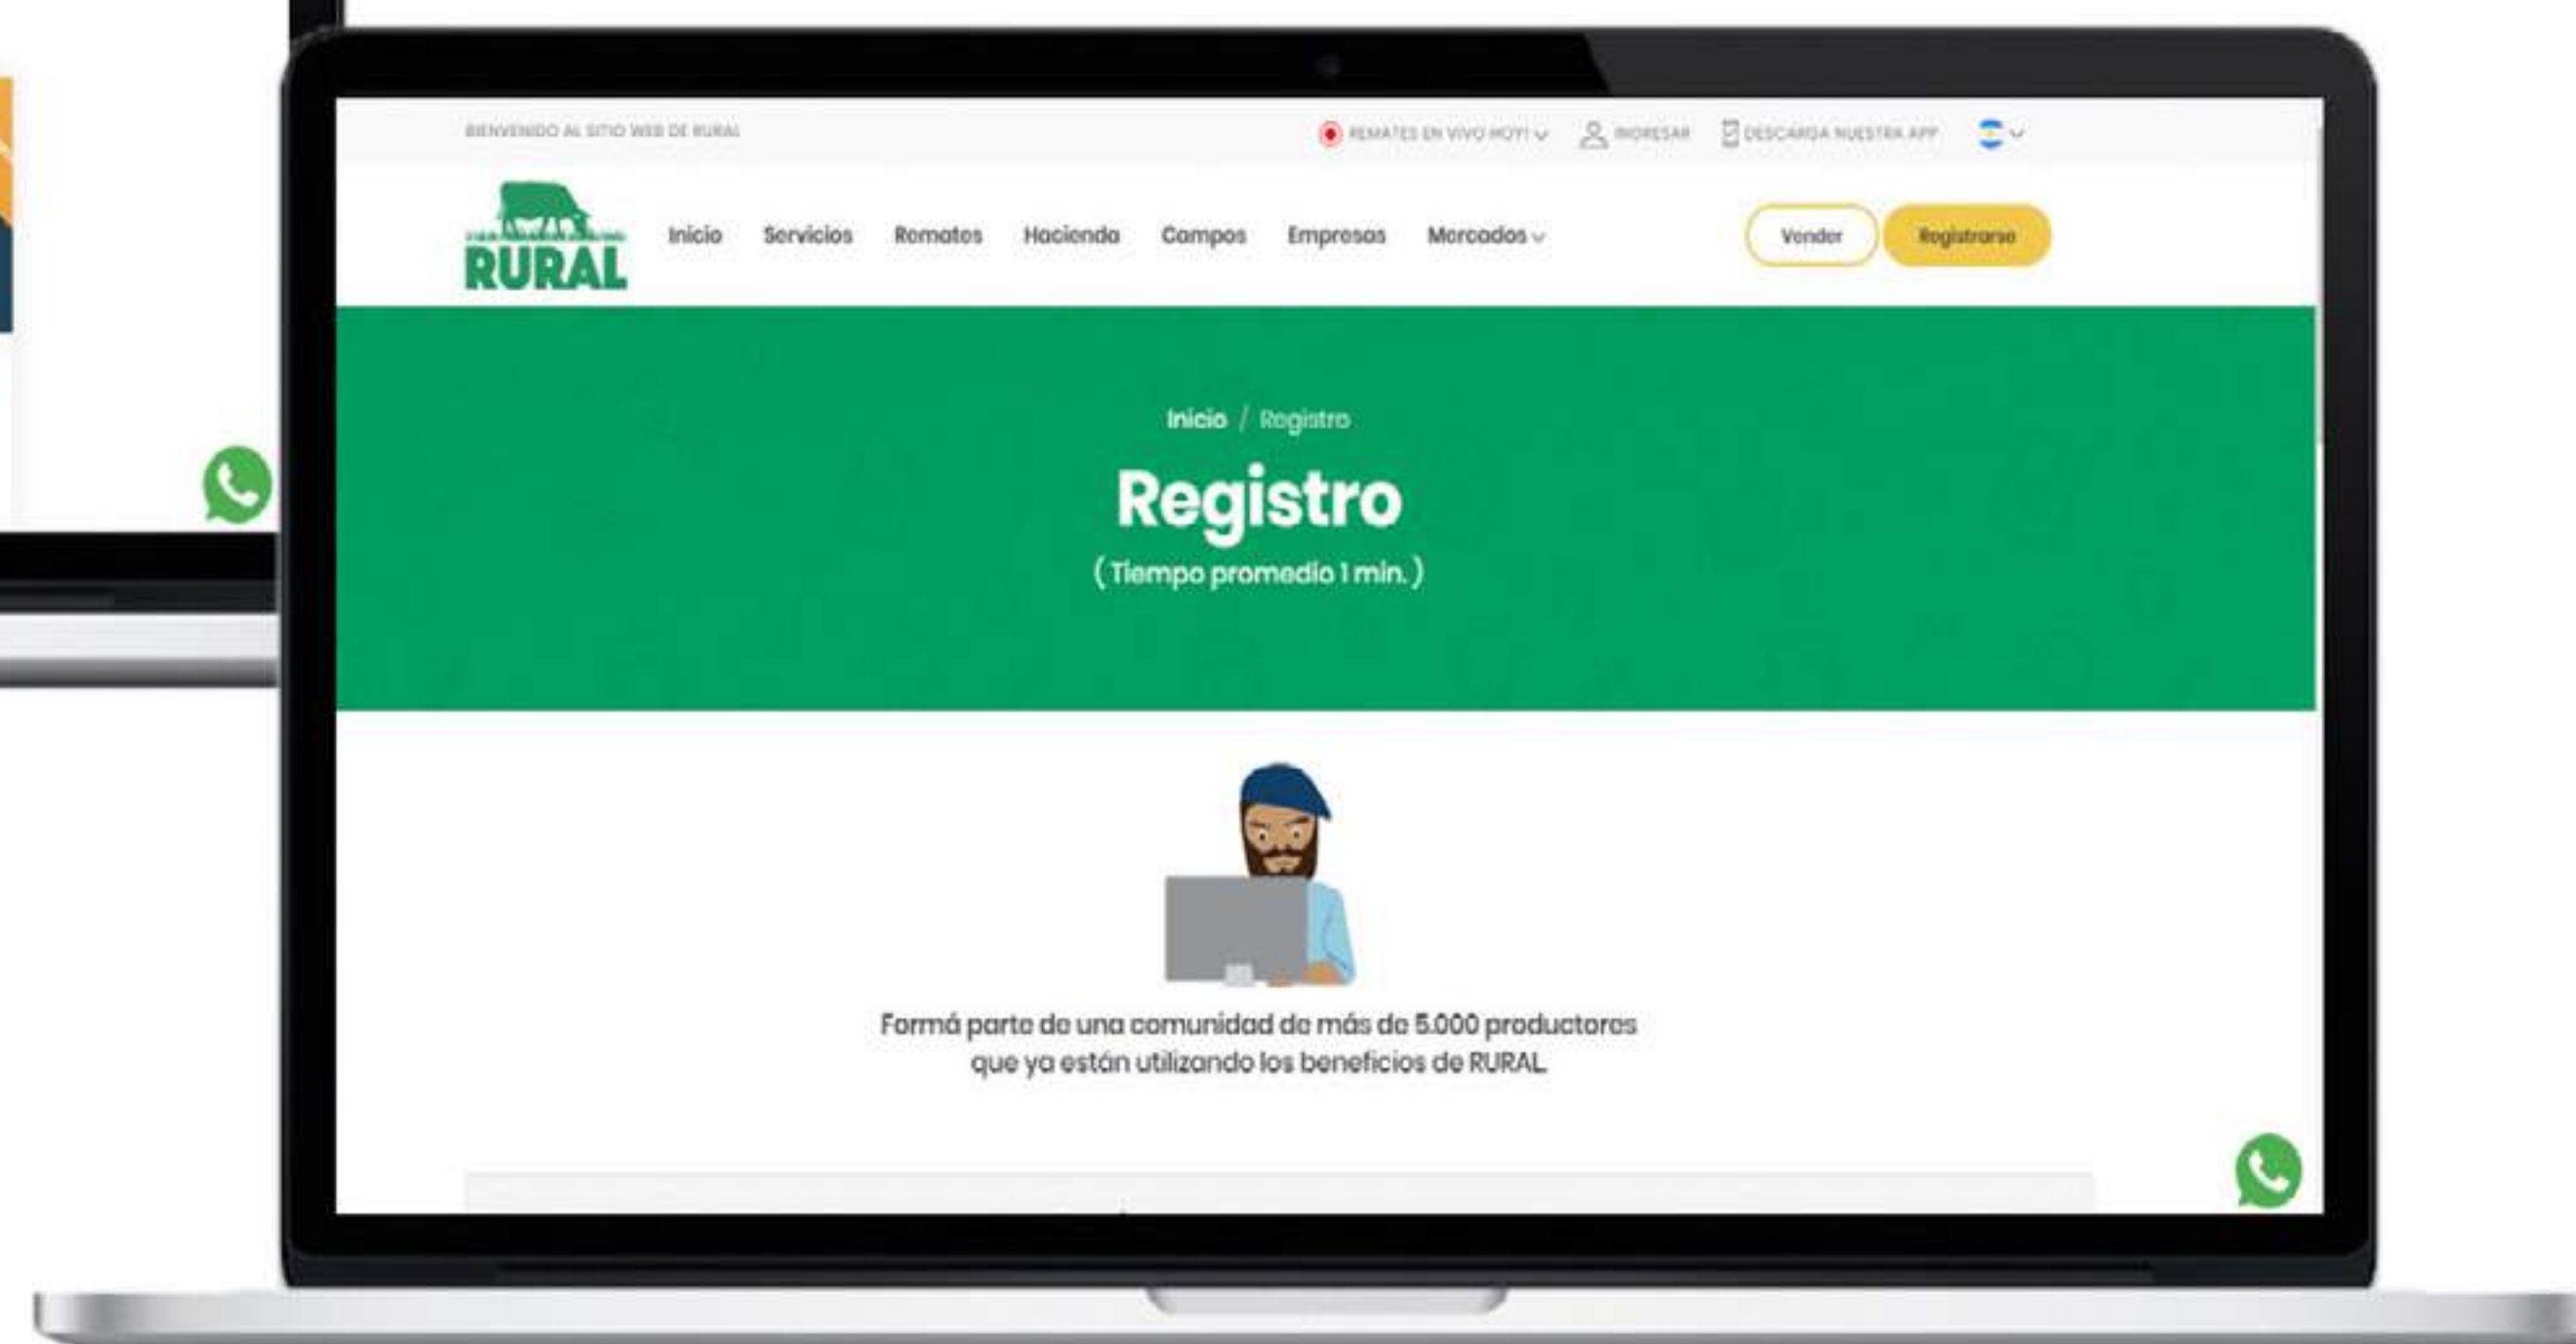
BIENVENIDO AL SITIO WEB DE RURAL

REMATES EN VIVO HOY! INGRESAR DESCARGA NUESTRA APP

RURAL

Inicio Servicios Remates Hacienda Campos Empresas Mercados

Vender Registrarse

Inicio / Registro

Registro

( Tiempo promedio 1 min. )

Formá parte de una comunidad de más de 5.000 productores que ya están utilizando los beneficios de RURAL.